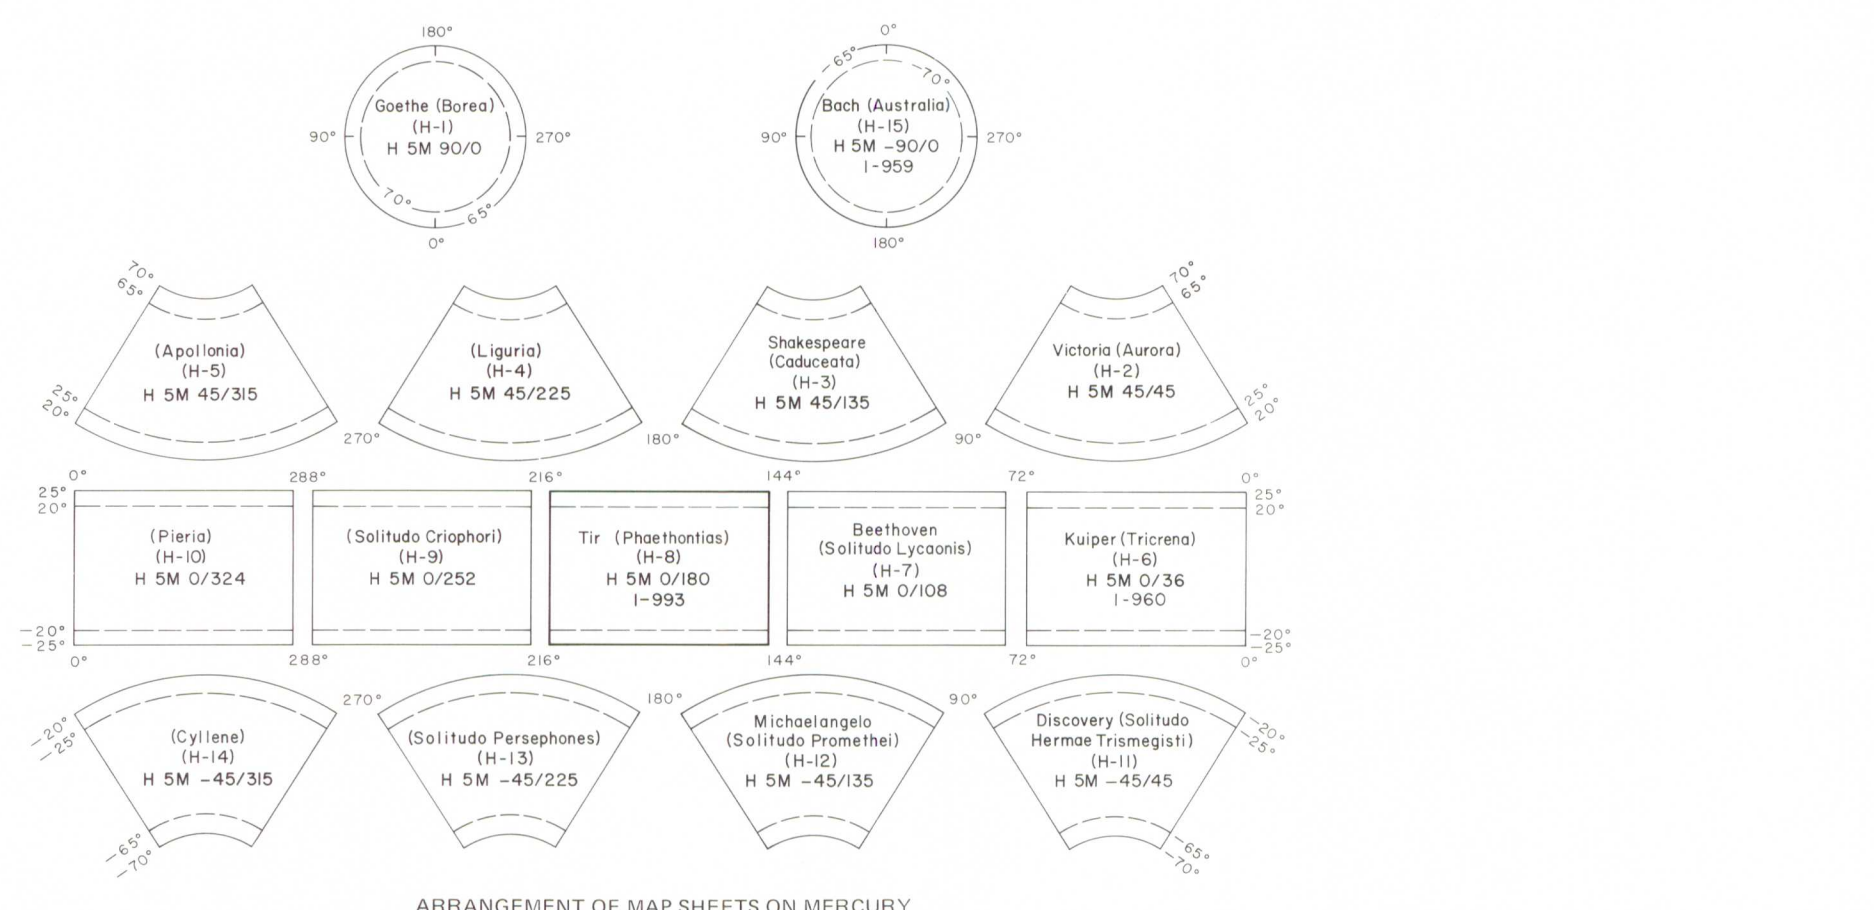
180°
90°
270°
Goethe (Borea)
(H-1)
H 5M 90/0
70°
65°
0°

0°
65°
70°
90°
270°
Bach (Australia)
(H-15)
H 5M -90/0
I-959
180°

70°
65°
(Apollonia)
(H-5)
H 5M 45/315
25°
20°
270°

(Liguria)
(H-4)
H 5M 45/225
180°

Shakespeare
(Caduceata)
(H-3)
H 5M 45/135
90°

70°
65°
Victoria (Aurora)
(H-2)
H 5M 45/45
25°
20°

0°
288°
216°
144°
72°
0°
25°
20°
25°
20°

(Pieria)
(H-10)
H 5M 0/324

(Solitudo Criophori)
(H-9)
H 5M 0/252

Tir (Phaethontias)
(H-8)
H 5M 0/180
I-993

Beethoven
(Solitudo Lycaonis)
(H-7)
H 5M 0/108

Kuiper (Tricrena)
(H-6)
H 5M 0/36
I-960

−20°
−25°
−20°
−25°
0°
288°
216°
144°
72°
0°

270°
180°
90°
−20°
−25°
(Cyllene)
(H-14)
H 5M −45/315
−65°
−70°

(Solitudo Persephones)
(H-13)
H 5M −45/225

Michaelangelo
(Solitudo Promethei)
(H-12)
H 5M −45/135

Discovery (Solitudo
Hermae Trismegisti)
(H-11)
H 5M −45/45
−20°
−25°
−65°
−70°

ARRANGEMENT OF MAP SHEETS ON MERCURY